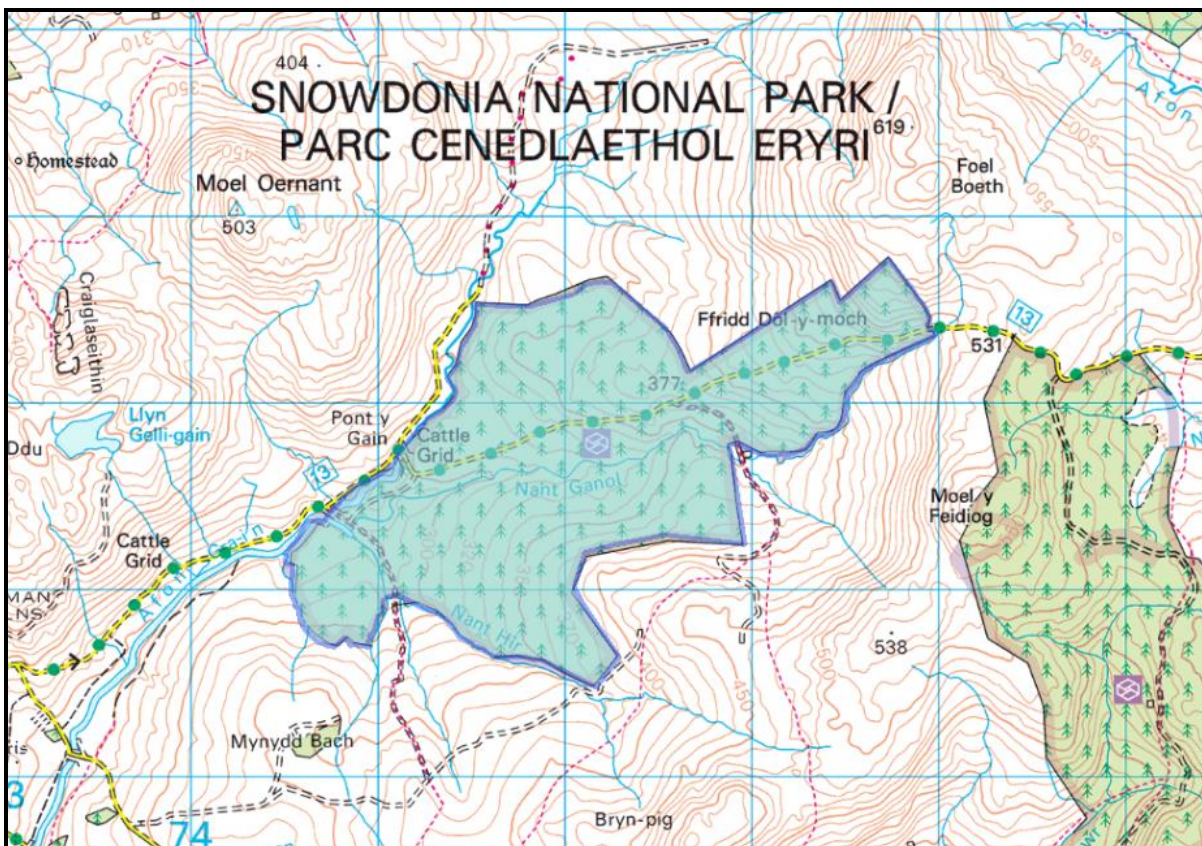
404
SNOWDONIA NATIONAL PARK /
PARC CENEDLAETHOL ERYRI
619
310
350
Homestead
Moel Oernant
503
Foel
Boeth
Afon
13
Ffridd Dôl-y-moch
531
Craiglaseithin
377
Llyn
Gelli-gain
Pont y
Gain
Cattle
Grid
Odu
13
Nant Ganol
Moel y
Feidiog
Cattle
Grid
Afon Gain
MAN
NS
Nant Hir
538
450
500
Mynydd Bach
ris
3
74
Bryn-pig